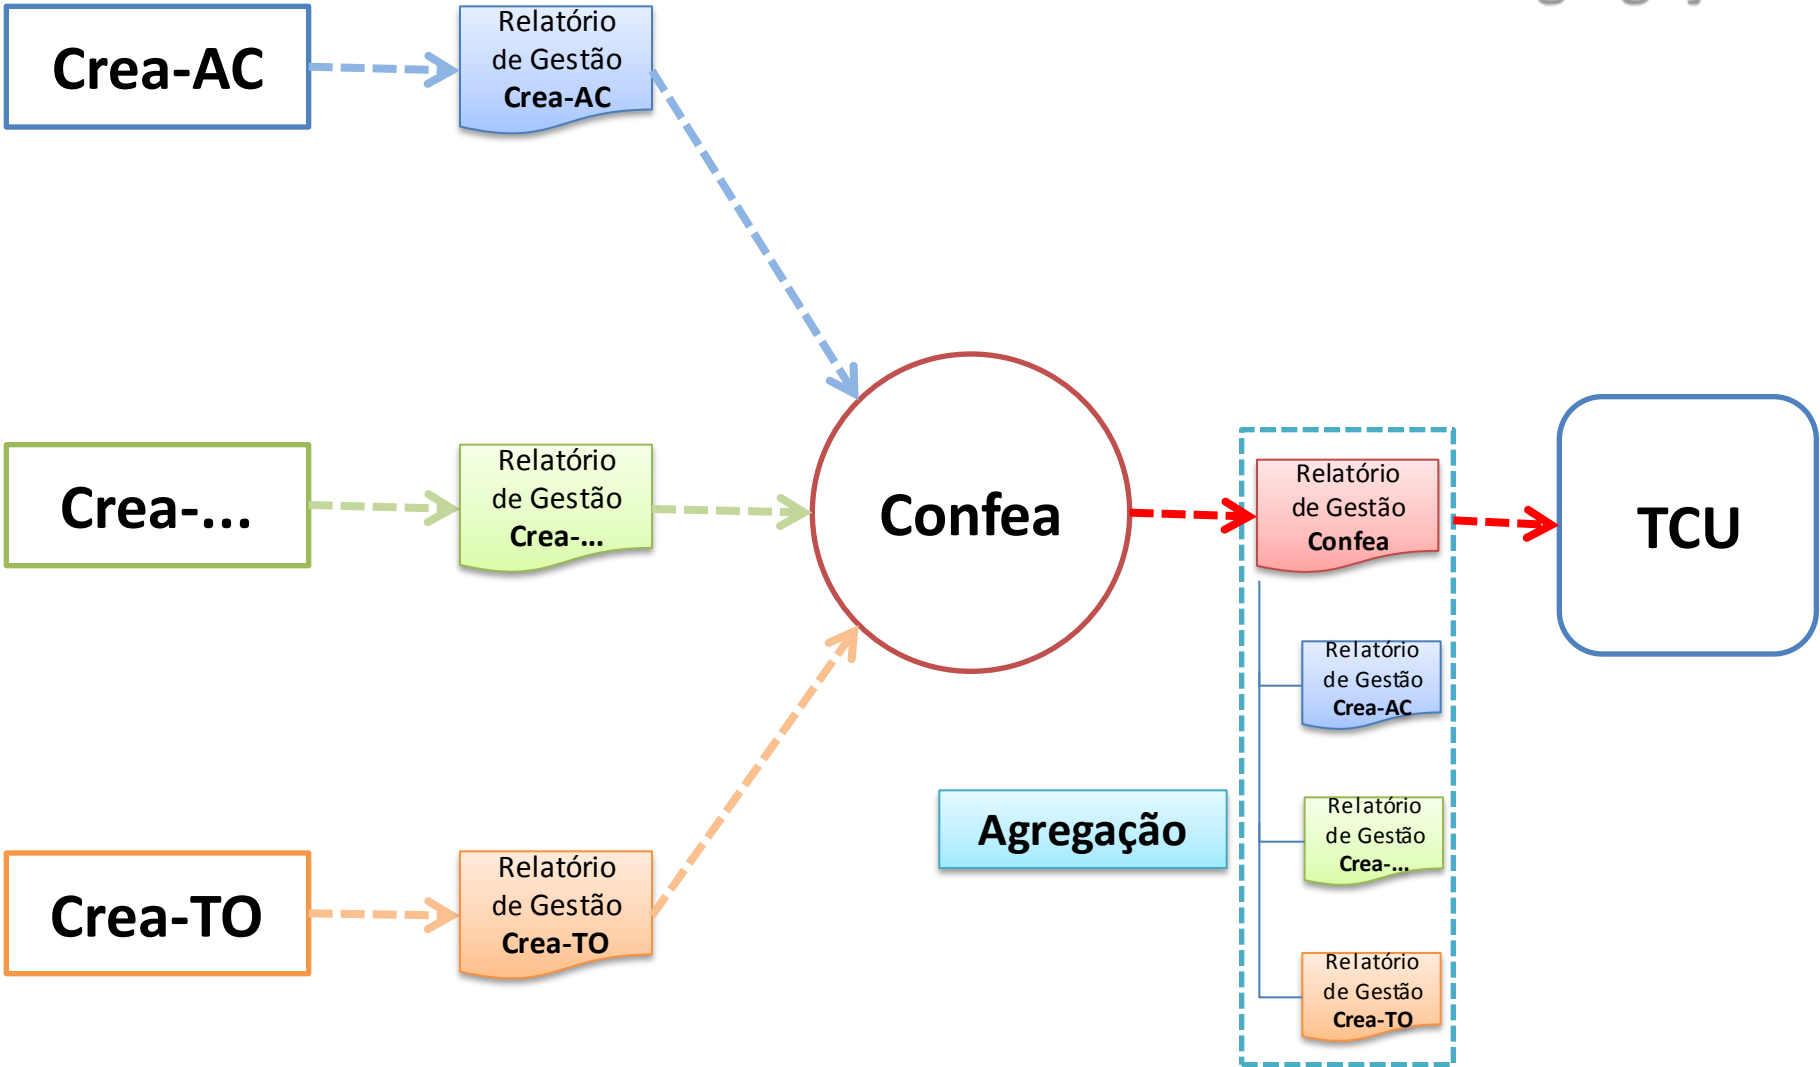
Crea-AC

Relatório de Gestão Crea-AC

Crea-...

Relatório de Gestão Crea-...

Crea-TO

Relatório de Gestão Crea-TO

Confea

Relatório de Gestão Confea

Relatório de Gestão Crea-AC

Relatório de Gestão Crea-...

Relatório de Gestão Crea-TO

Agregação

TCU